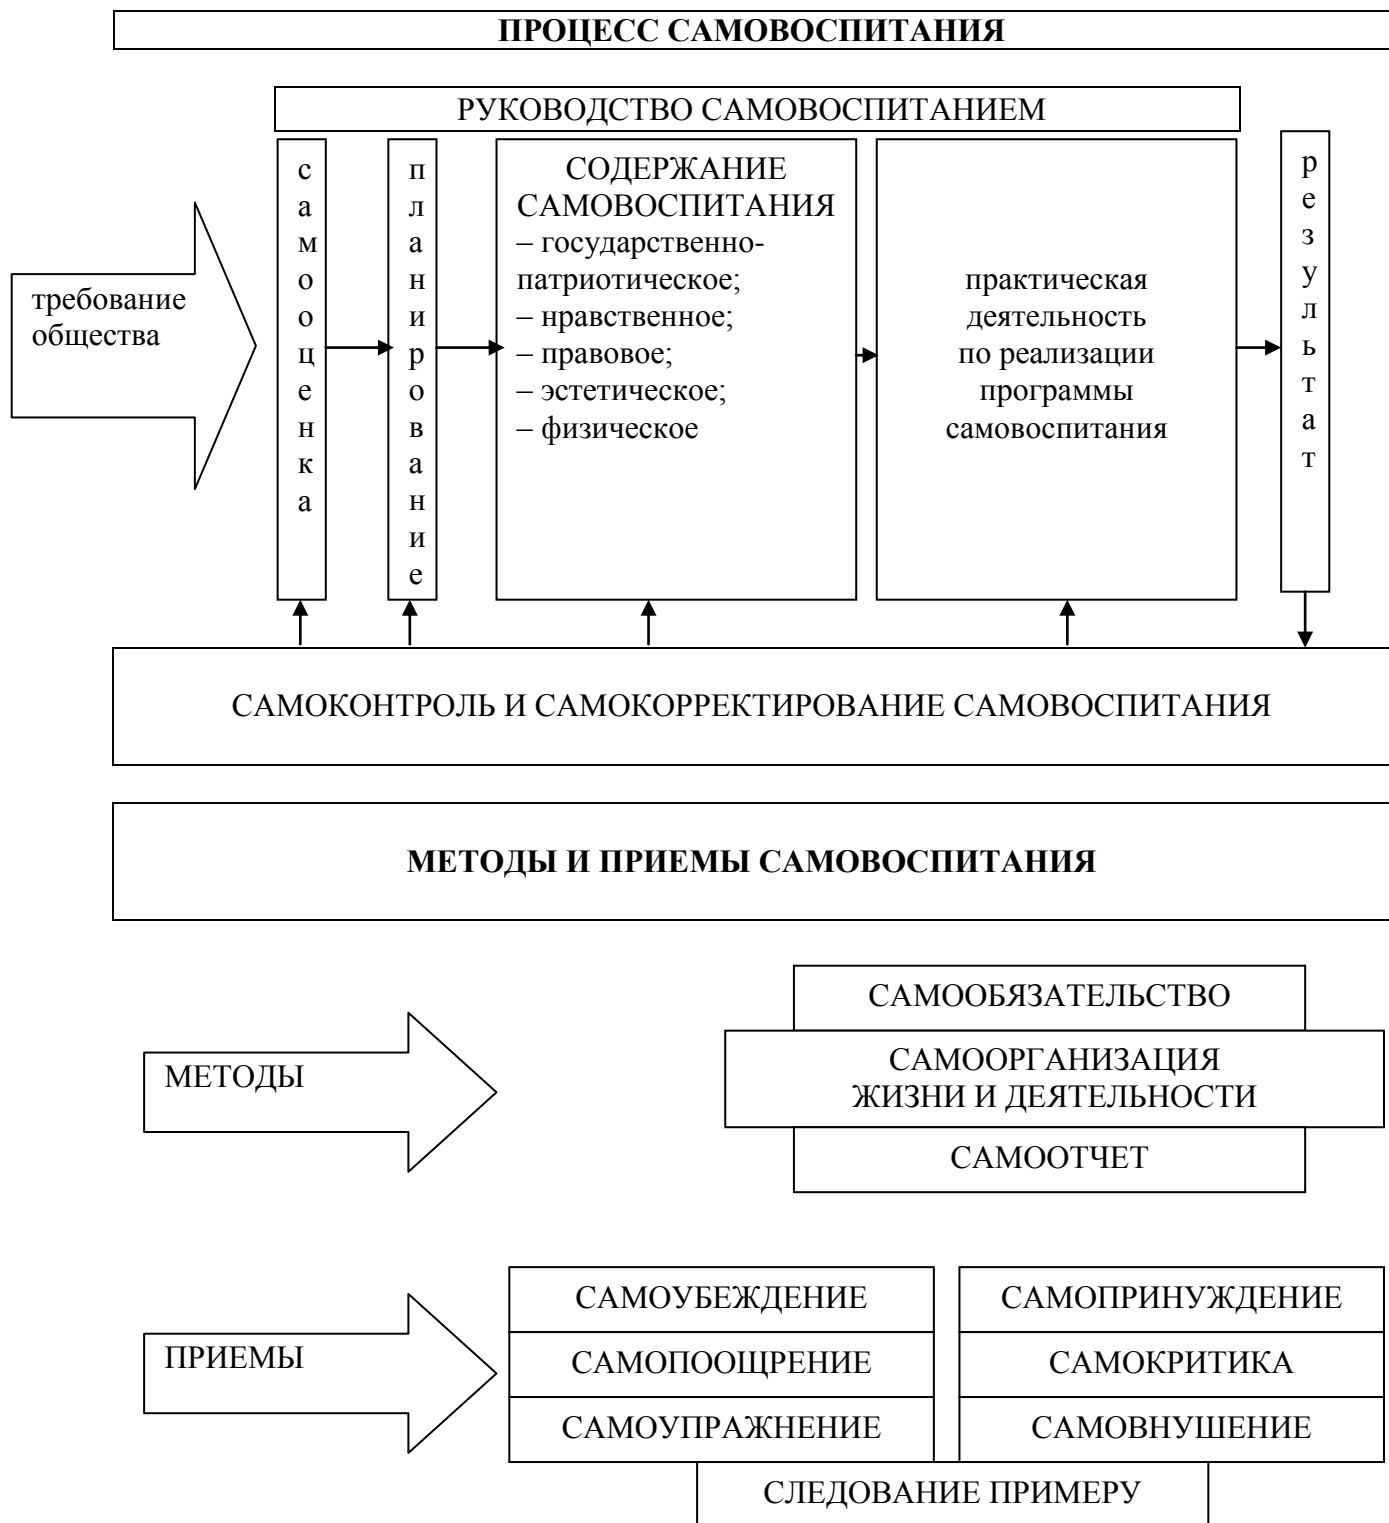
**ПРОЦЕСС САМОВОСПИТАНИЯ**

РУКОВОДСТВО САМОВОСПИТАНИЕМ

требование общества

самооценка

планирование

СОДЕРЖАНИЕ САМОВОСПИТАНИЯ
– государственно-патриотическое;
– нравственное;
– правовое;
– эстетическое;
– физическое

практическая деятельность по реализации программы самовоспитания

результат

САМОКОНТРОЛЬ И САМОКОРРЕКТИРОВАНИЕ САМОВОСПИТАНИЯ

**МЕТОДЫ И ПРИЕМЫ САМОВОСПИТАНИЯ**

МЕТОДЫ

САМООБЯЗАТЕЛЬСТВО

САМООРГАНИЗАЦИЯ ЖИЗНИ И ДЕЯТЕЛЬНОСТИ

САМООТЧЕТ

ПРИЕМЫ

| САМОУБЕЖДЕНИЕ | САМОПРИНУЖДЕНИЕ |
|---|---|
| САМОПООЩРЕНИЕ | САМОКРИТИКА |
| САМОУПРАЖНЕНИЕ | САМОВНУШЕНИЕ |

СЛЕДОВАНИЕ ПРИМЕРУ